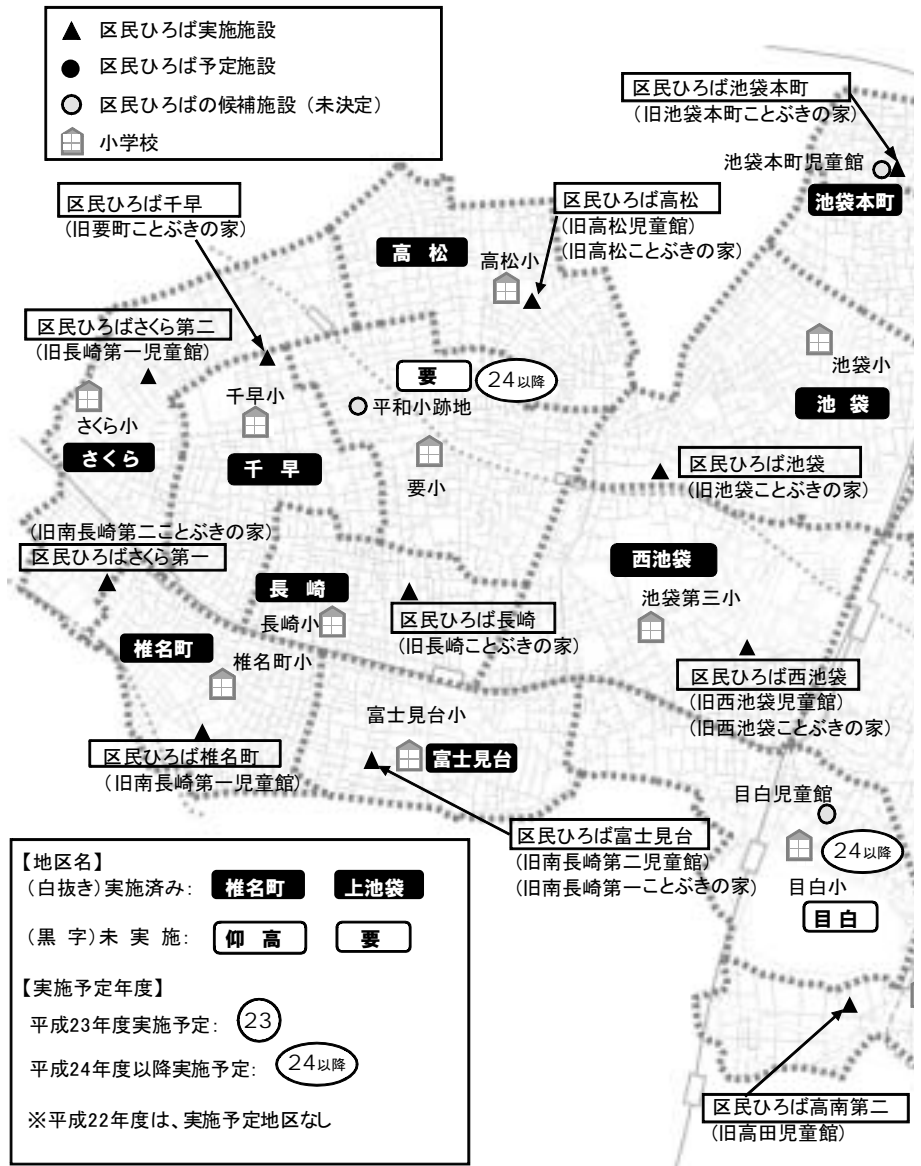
▲ 区民ひろば実施施設
● 区民ひろば予定施設
○ 区民ひろばの候補施設（未決定）
小学校

区民ひろば池袋本町
（旧池袋本町ことぶきの家）

池袋本町児童館
池袋本町

区民ひろば千早
（旧要町ことぶきの家）

区民ひろば高松
（旧高松児童館）
（旧高松ことぶきの家）

高松
高松小

区民ひろばさくら第二
（旧長崎第一児童館）

池袋小

要 24以降
千早小
平和小跡地
池袋

さくら小
さくら
千早
要小

区民ひろば池袋
（旧池袋ことぶきの家）

（旧南長崎第二ことぶきの家）
区民ひろばさくら第一

西池袋

長崎
長崎小
区民ひろば長崎
（旧長崎ことぶきの家）
池袋第三小

椎名町
椎名町小

区民ひろば西池袋
（旧西池袋児童館）
（旧西池袋ことぶきの家）

富士見台小

区民ひろば椎名町
（旧南長崎第一児童館）
富士見台

目白児童館

区民ひろば富士見台
（旧南長崎第二児童館）
（旧南長崎第一ことぶきの家）

24以降
目白小
目白

【地区名】
（白抜き）実施済み： 椎名町 上池袋
（黒 字）未 実 施： 仰 高 要
【実施予定年度】
平成23年度実施予定： 23
平成24年度以降実施予定： 24以降
※平成22年度は、実施予定地区なし

区民ひろば高南第二
（旧高田児童館）